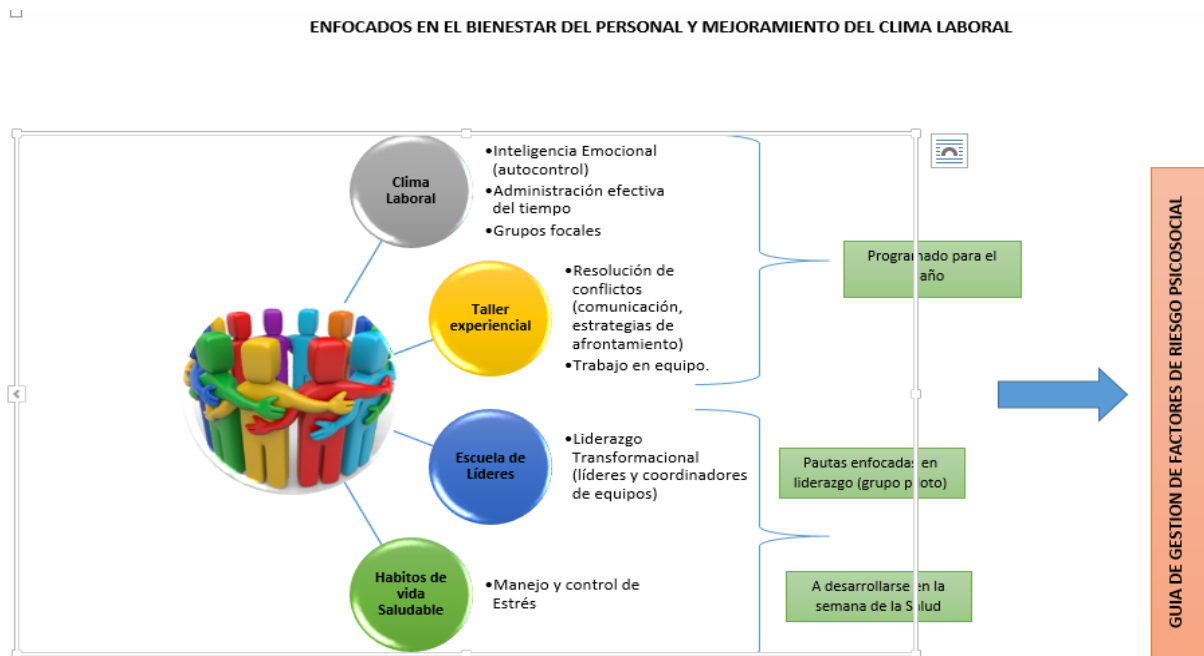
ENFOCADOS EN EL BIENESTAR DEL PERSONAL Y MEJORAMIENTO DEL CLIMA LABORAL

Clima Laboral

•Inteligencia Emocional (autocontrol)
•Administración efectiva del tiempo
•Grupos focales

Taller experiencial

•Resolución de conflictos (comunicación, estrategias de afrontamiento)
•Trabajo en equipo.

Programado para el año

Escuela de Líderes

•Liderazgo Transformacional (líderes y coordinadores de equipos)

Pautas enfocadas en liderazgo (grupo piloto)

Habitos de vida Saludable

•Manejo y control de Estrés

A desarrollarse en la semana de la Salud

GUIA DE GESTION DE FACTORES DE RIESGO PSICOSOCIAL